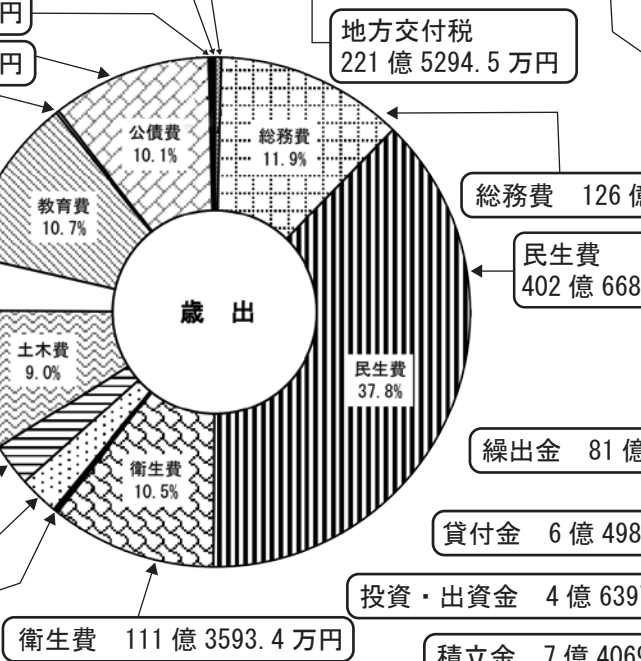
円

円

地方交付税
221 億 5294.5 万円

公債費
10.1%

総務費
11.9%

教育費
10.7%

総務費　126 億

民生費
402 億 668

歳　出

土木費
9.0%

民生費
37.8%

衛生費
10.5%

繰出金　81 億

貸付金　6 億 498

投資・出資金　4 億 639

衛生費　111 億 3593.4 万円

積立金　7 億 4069